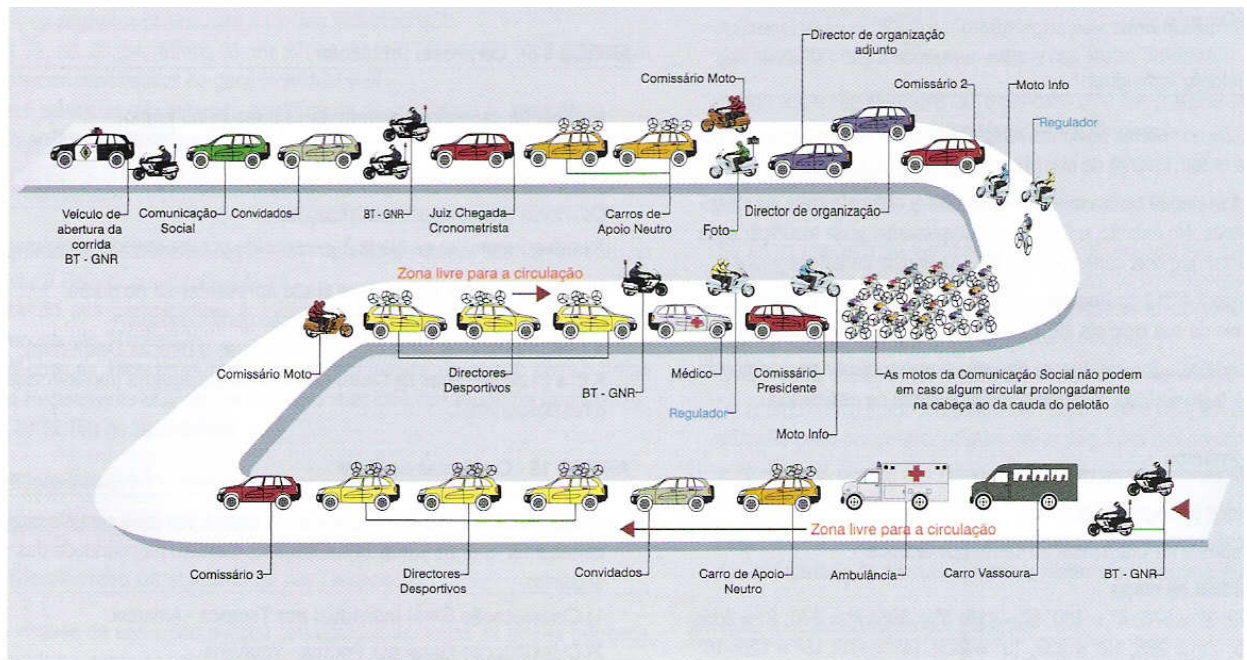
Director de organização adjunto

Comissário Moto

Comissário 2

Moto Info

Regulador

Veículo de abertura da corrida BT - GNR

Comunicação Social

Convidados

BT - GNR

Juiz Chegada Cronometrista

Carros de Apoio Neutro

Foto

Director de organização

Zona livre para a circulação

Comissário Moto

Directores Desportivos

BT - GNR

Médico

Comissário Presidente

As motos da Comunicação Social não podem em caso algum circular prolongadamente na cabeça ao da cauda do pelotão

Regulador

Moto Info

Zona livre para a circulação

Comissário 3

Directores Desportivos

Convidados

Carro de Apoio Neutro

Ambulância

Carro Vassoura

BT - GNR